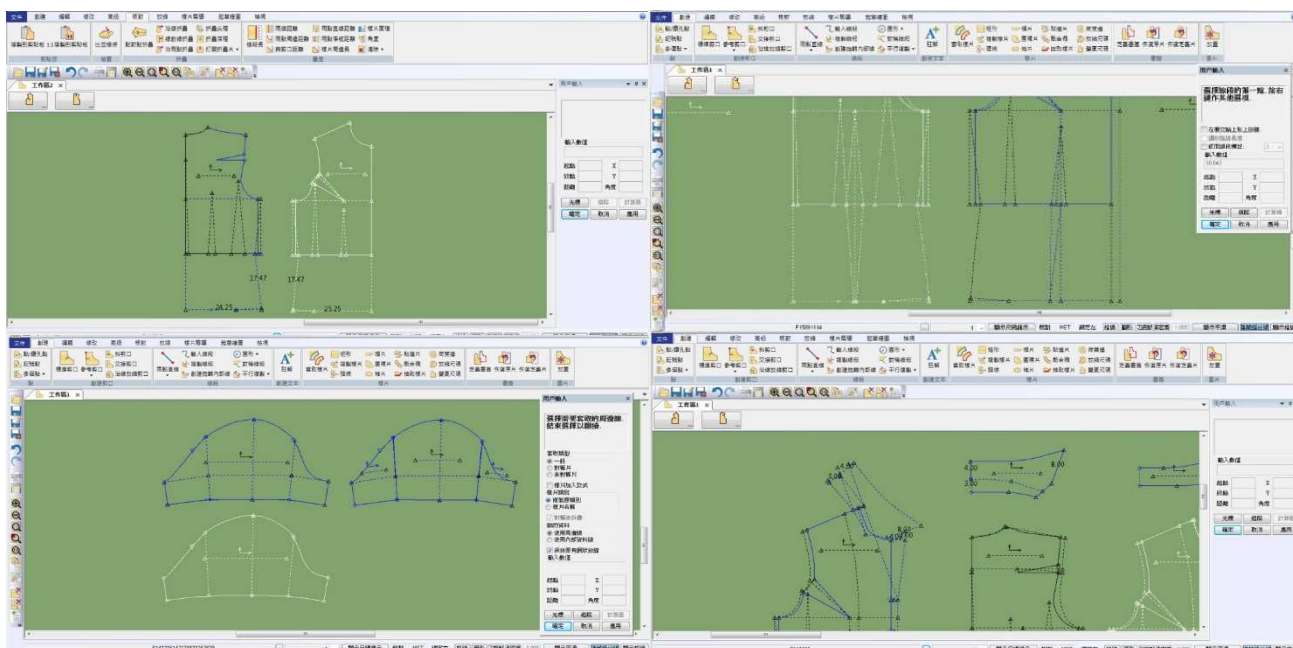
文件 創建 編輯 修改 風格 標記 放碼 樣片處理 批量處理 檢視

工作區2 ×

用戶輸入

輸入數值

起點 X
終點 Y
距離 角度

光標 過程 計算器
確定 取消 應用

17.47
17.47
24.25
23.25

工作區1 ×

用戶輸入

選擇旋轉的第一點，按右鍵作為連續選。

確定 取消 應用

工作區1 ×

用戶輸入

選擇需要旋轉的與邊線，結束選擇以翻轉。

光標 過程 計算器
確定 取消 應用

工作區1 ×

用戶輸入

輸入數值

起點 X
終點 Y
距離 角度

光標 過程 計算器
確定 取消 應用

4.00
3.00
8.00